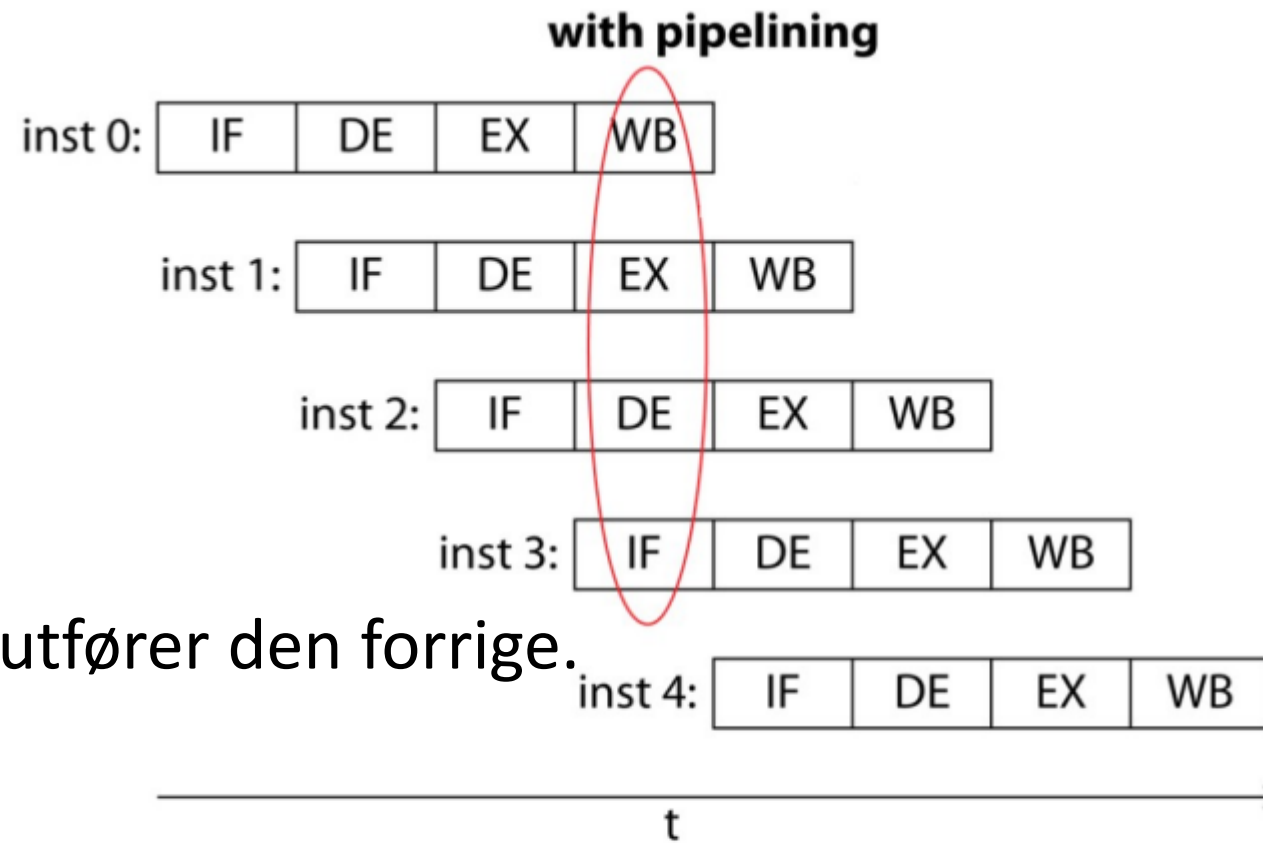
with pipelining

| inst 0: | IF | DE | EX | WB |
|---|---|---|---|---|
| inst 1: | IF | DE | EX | WB |
| inst 2: | IF | DE | EX | WB |
| inst 3: | IF | DE | EX | WB |
| inst 4: | IF | DE | EX | WB |

utfører den forrige.

t